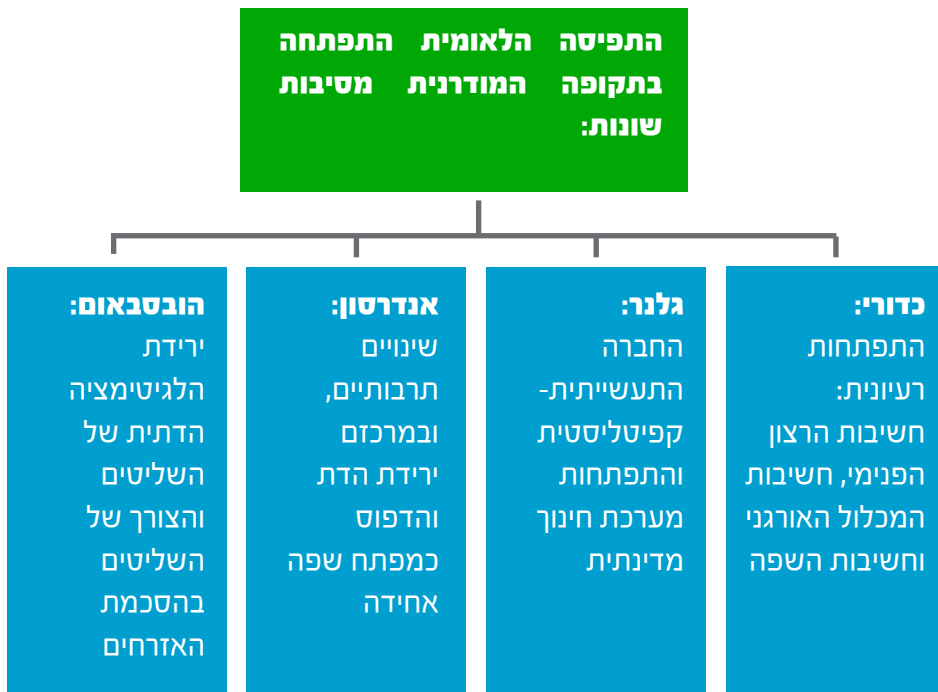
התפיסה הלאומית התפתחה בתקופה המודרנית מסיבות שונות:

כדורי:
התפתחות רעיונית: חשיבות הרצון הפנימי, חשיבות המכלול האורגני וחשיבות השפה

גלנר:
החברה התעשייתית-קפיטליסטית והתפתחות מערכת חינוך מדינתית

אנדרסון:
שינויים תרבותיים, ובמרכזם ירידת הדת והדפוס כמפתח שפה אחידה

הובסבאום:
ירידת הלגיטימציה הדתית של השליטים והצורך של השליטים בהסכמת האזרחים